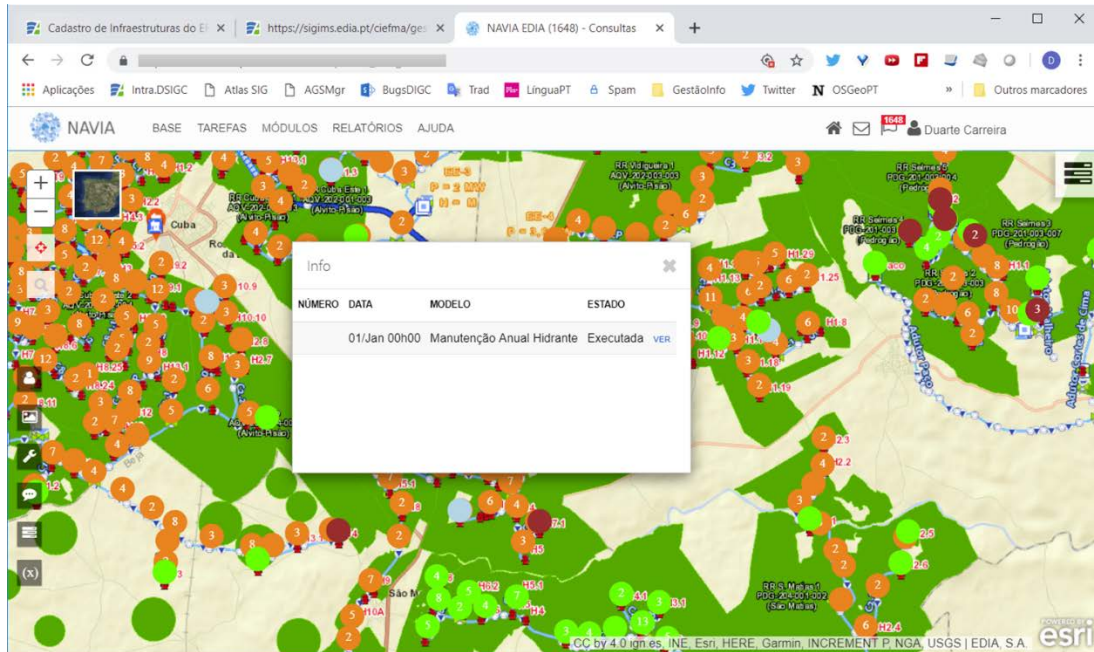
Cadastro de Infraestruturas do E ×
https://sigims.edia.pt/ciefma/ges ×
NAVIA EDIA (1648) - Consultas ×
+

Aplicações
Intra.DSIGC
Atlas SIG
AGSMgr
BugsDIGC
Trad
LínguaPT
Spam
GestãoInfo
Twitter
OSGeoPT
»
Outros marcadores

NAVIA
BASE
TAREFAS
MÓDULOS
RELATÓRIOS
AJUDA
1648
Duarte Carreira

Info

| NÚMERO | DATA | MODELO | ESTADO | |
|---|---|---|---|---|
| | 01/Jan 00h00 | Manutenção Anual Hidrante | Executada | VER |

Cuba
RR Vidigueira 1
RR Selmes 4
RR Selmes 3
RR Selmes 2
RR S. Matias 1
(São Matias)
(Pedrógão)
(Alvito-Pisão)
P = 2 MW
H = M
São M
Adutor Pisão
Adutor Cortes de Cima

CC by 4.0 ign.es, INE, Esri, HERE, Garmin, INCREMENT P, NGA, USGS | EDIA, S.A.
POWERED BY esri